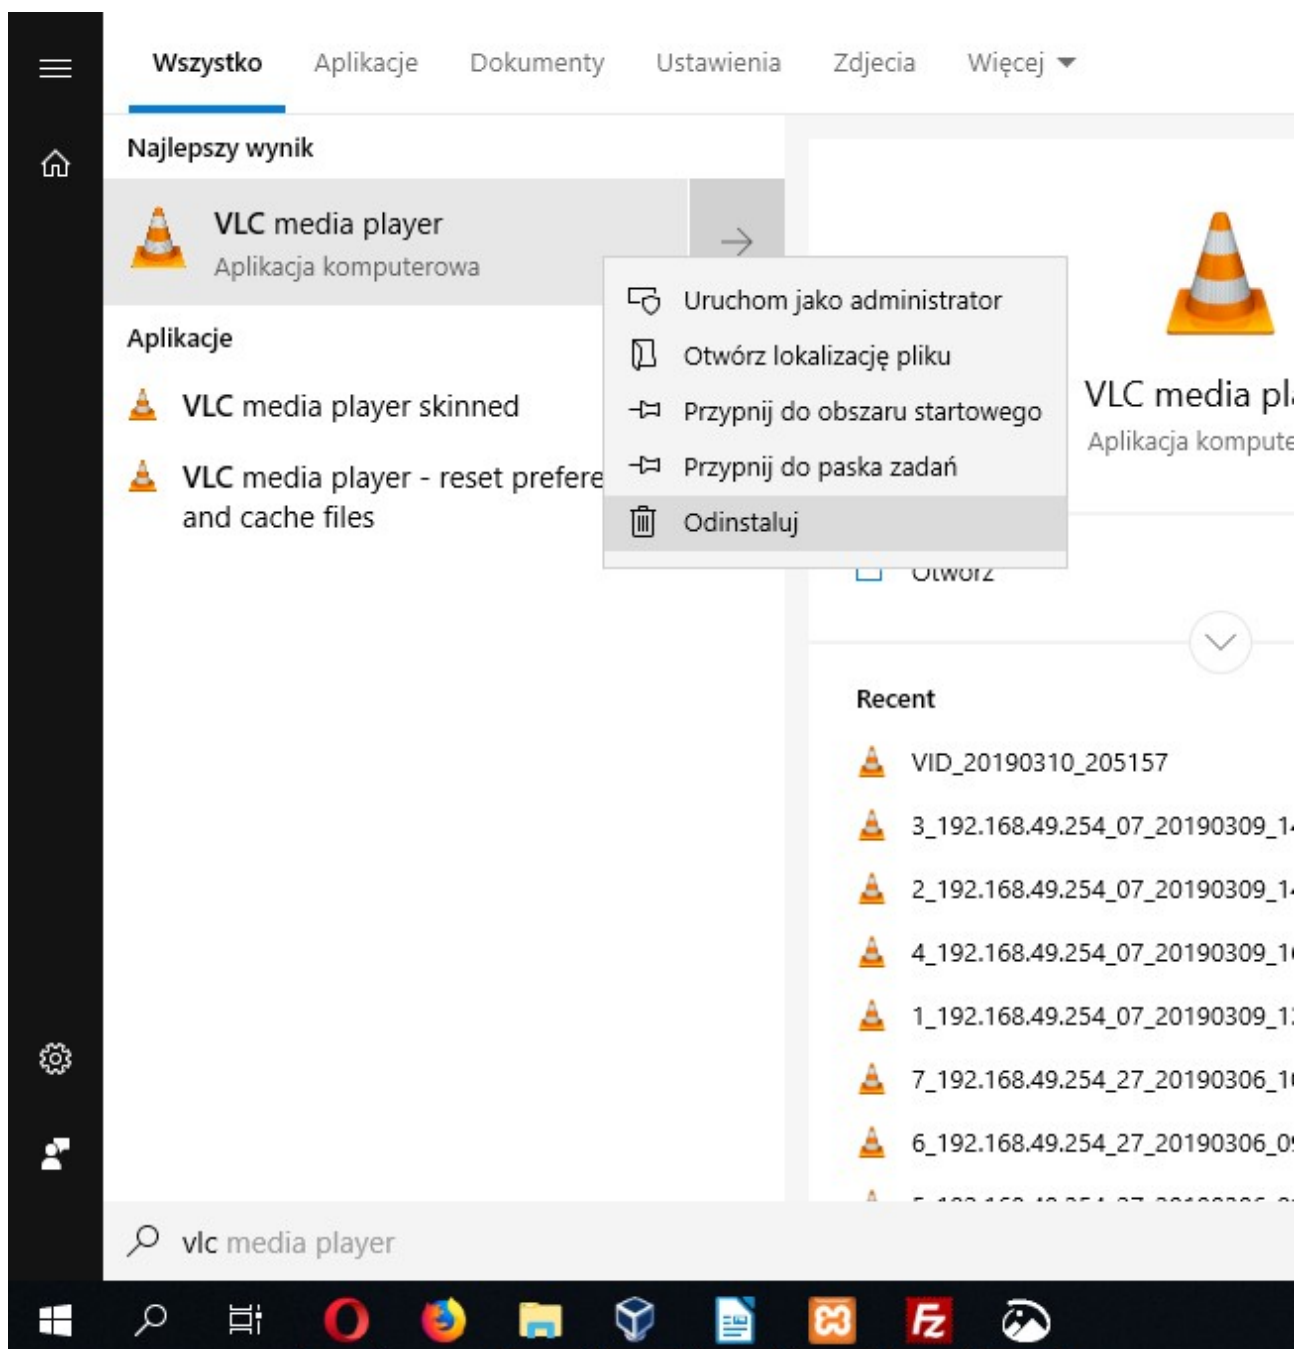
Wszystko Aplikacje Dokumenty Ustawienia Zdjecia Więcej

Najlepszy wynik

VLC media player
Aplikacja komputerowa

Aplikacje

VLC media player skinned

VLC media player - reset prefere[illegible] and cache files

Uruchom jako administrator
Otwórz lokalizację pliku
Przypnij do obszaru startowego
Przypnij do paska zadań
Odinstaluj

VLC media pl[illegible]
Aplikacja kompute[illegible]

Otwórz

Recent

VID_20190310_205157
3_192.168.49.254_07_20190309_1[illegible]
2_192.168.49.254_07_20190309_1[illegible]
4_192.168.49.254_07_20190309_1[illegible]
1_192.168.49.254_07_20190309_1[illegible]
7_192.168.49.254_27_20190306_1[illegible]
6_192.168.49.254_27_20190306_0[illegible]

vlc media player